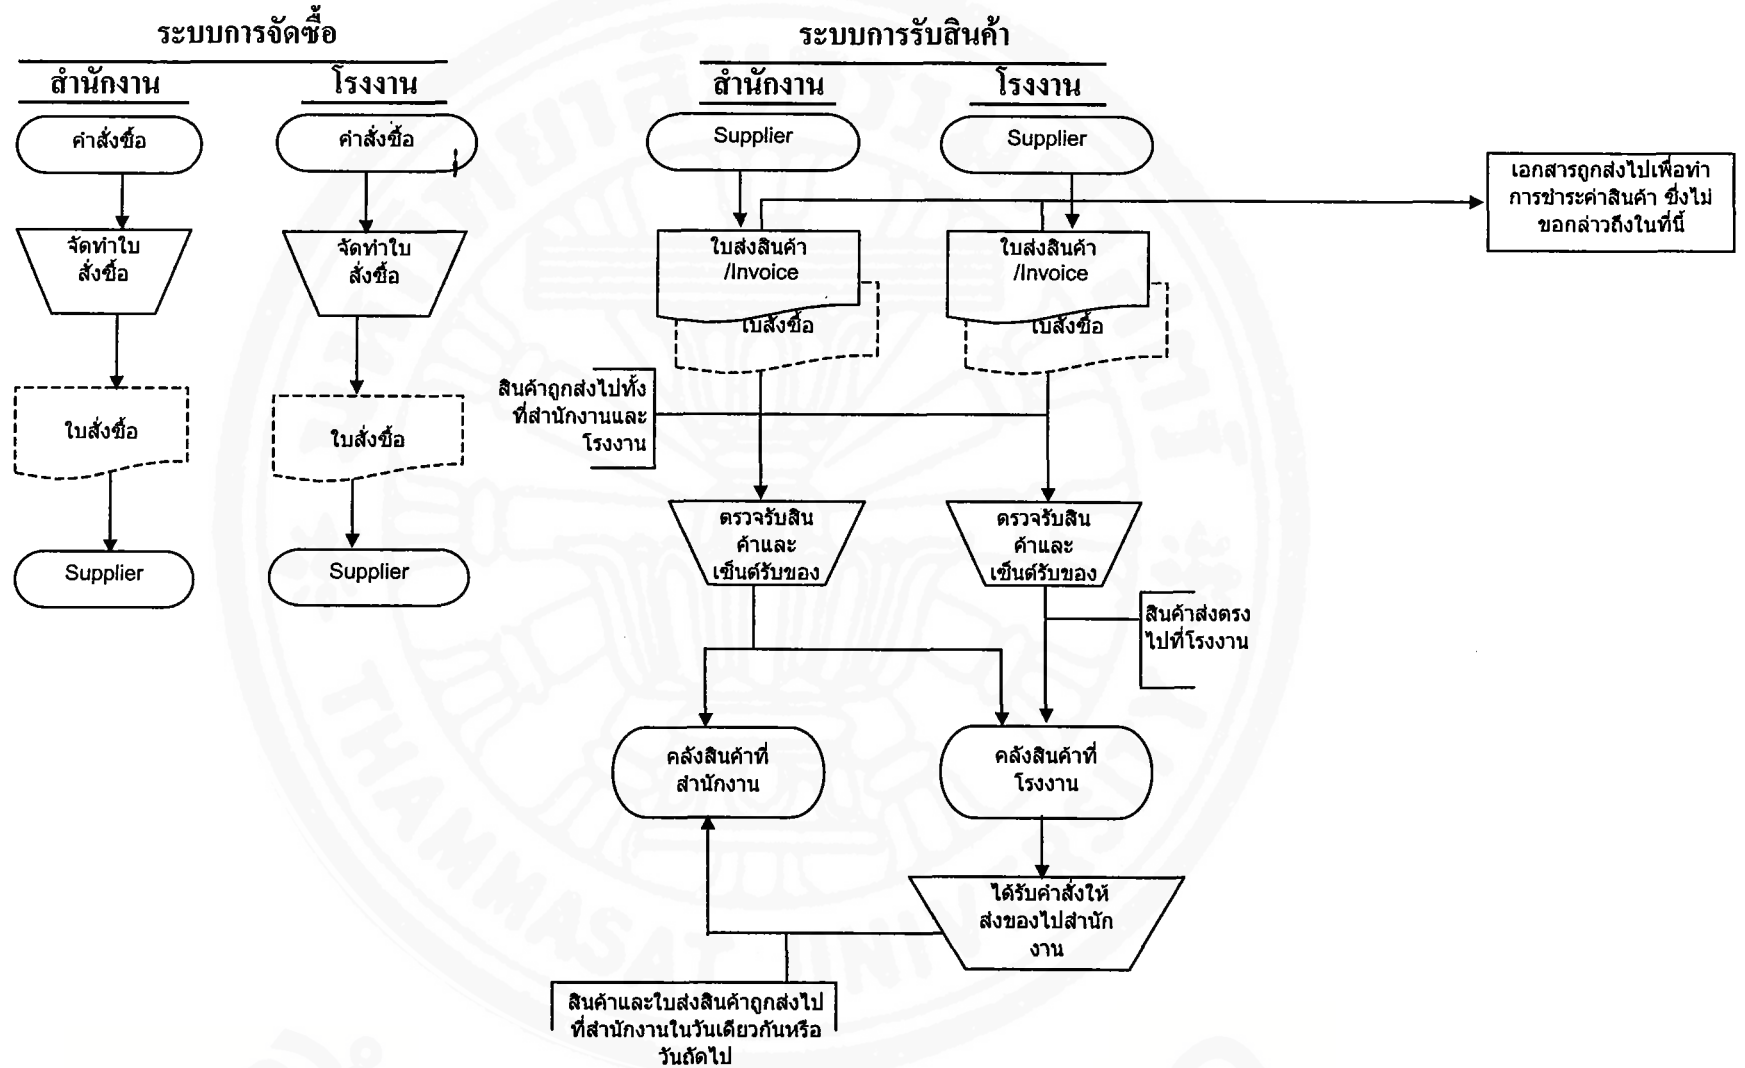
ระบบการจัดซื้อ

สำนักงาน

โรงงาน

คำสั่งซื้อ

คำสั่งซื้อ

จัดทำใบสั่งซื้อ

จัดทำใบสั่งซื้อ

ใบสั่งซื้อ

ใบสั่งซื้อ

Supplier

Supplier

ระบบการรับสินค้า

สำนักงาน

โรงงาน

Supplier

Supplier

เอกสารถูกส่งไปเพื่อทำการชำระค่าสินค้า ซึ่งไม่ขอกล่าวถึงในที่นี้

ใบส่งสินค้า /Invoice

ใบสั่งซื้อ

ใบส่งสินค้า /Invoice

ใบสั่งซื้อ

สินค้าถูกส่งไปทั้งที่สำนักงานและโรงงาน

ตรวจรับสินค้าและเซ็นต์รับของ

ตรวจรับสินค้าและเซ็นต์รับของ

สินค้าส่งตรงไปที่โรงงาน

คลังสินค้าที่สำนักงาน

คลังสินค้าที่โรงงาน

ได้รับคำสั่งให้ส่งของไปสำนักงาน

สินค้าและใบส่งสินค้าถูกส่งไปที่สำนักงานในวันเดียวกันหรือวันถัดไป